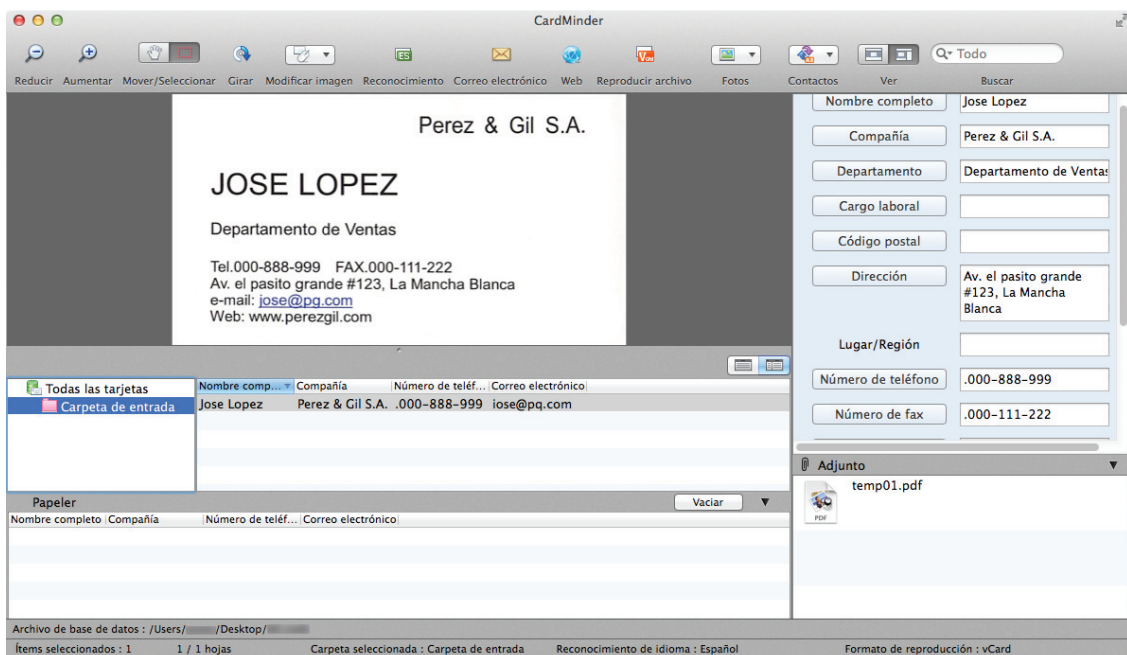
CardMinder

Reducir Aumentar Mover/Seleccionar Girar Modificar imagen Reconocimiento Correo electrónico Web Reproducir archivo Fotos Contactos Ver Buscar

Q- Todo

Perez & Gil S.A.

JOSE LOPEZ

Departamento de Ventas

Tel.000-888-999 FAX.000-111-222
Av. el pasito grande #123, La Mancha Blanca
e-mail: jose@pg.com
Web: www.perezgil.com

| Nombre completo | Jose Lopez |
|---|---|
| Compañía | Perez & Gil S.A. |
| Departamento | Departamento de Ventas |
| Cargo laboral | |
| Código postal | |
| Dirección | Av. el pasito grande #123, La Mancha Blanca |
| Lugar/Región | |
| Número de teléfono | .000-888-999 |
| Número de fax | .000-111-222 |

Todas las tarjetas
Carpeta de entrada

| Nombre comp... | Compañía | Número de teléf... | Correo electrónico |
|---|---|---|---|
| Jose Lopez | Perez & Gil S.A. | .000-888-999 | iose@pg.com |

Papeler
Vaciar

| Nombre completo | Compañía | Número de teléf... | Correo electrónico |
|---|---|---|---|

Adjunto
temp01.pdf
PDF

Archivo de base de datos : /Users/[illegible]/Desktop/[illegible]
Ítems seleccionados : 1 1 / 1 hojas Carpeta seleccionada : Carpeta de entrada Reconocimiento de idioma : Español Formato de reproducción : vCard